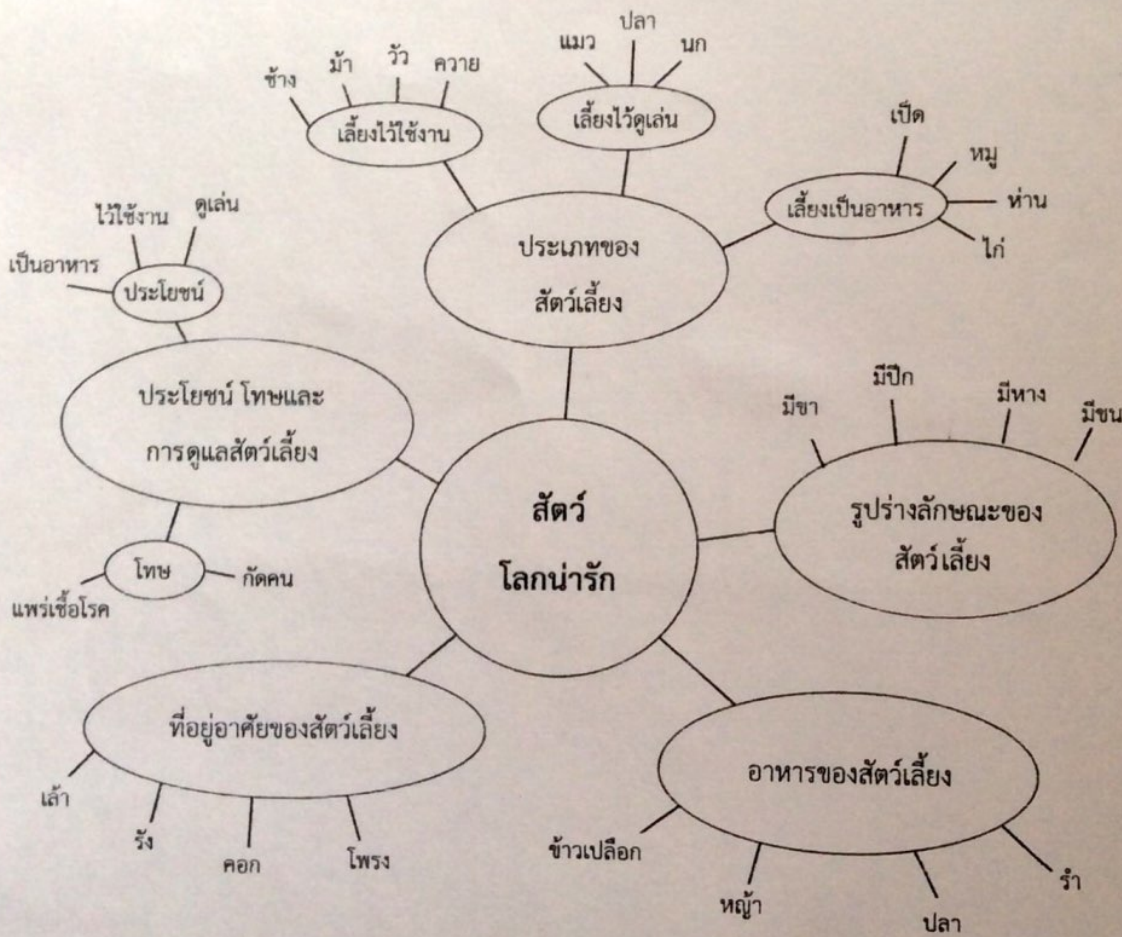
ช้าง
ม้า
วัว
ควาย
เลี้ยงไว้ใช้งาน

แมว
ปลา
นก
เลี้ยงไว้ดูเล่น

เป็ด
หมู
ห่าน
ไก่
เลี้ยงเป็นอาหาร

ประเภทของ
สัตว์เลี้ยง

ไว้ใช้งาน
ดูเล่น
เป็นอาหาร
ประโยชน์

ประโยชน์ โทษและ
การดูแลสัตว์เลี้ยง

โทษ
กัดคน
แพร่เชื้อโรค

สัตว์
โลกน่ารัก

มีขา
มีปีก
มีหาง
มีขน
รูปร่างลักษณะของ
สัตว์เลี้ยง

ที่อยู่อาศัยของสัตว์เลี้ยง
เล้า
รัง
คอก
โพรง

อาหารของสัตว์เลี้ยง
ข้าวเปลือก
หญ้า
ปลา
รำ